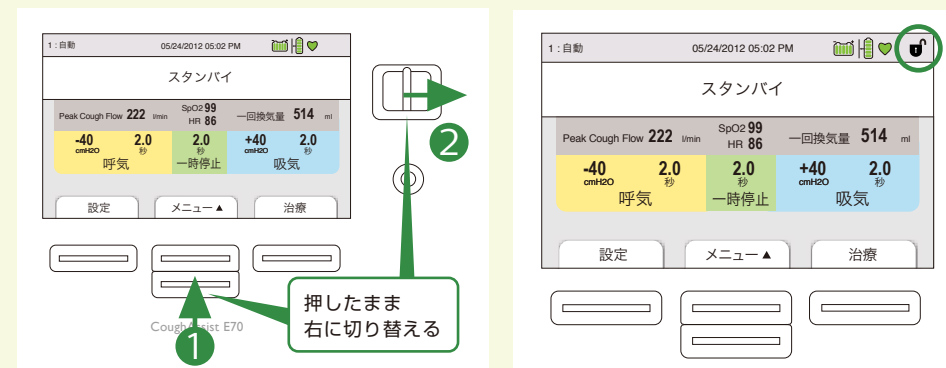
1 : 自動 05/24/2012 05:02 PM

スタンバイ

Peak Cough Flow 222 l/min SpO2 99 HR 86 一回換気量 514 ml

-40 cmH2O 2.0 秒 呼気 2.0 秒 一時停止 +40 cmH2O 2.0 秒 吸気

設定 メニュー▲ 治療

2

押したまま
右に切り替える

CoughAssist E70

1

1 : 自動 05/24/2012 05:02 PM

スタンバイ

Peak Cough Flow 222 l/min SpO2 99 HR 86 一回換気量 514 ml

-40 cmH2O 2.0 秒 呼気 2.0 秒 一時停止 +40 cmH2O 2.0 秒 吸気

設定 メニュー▲ 治療